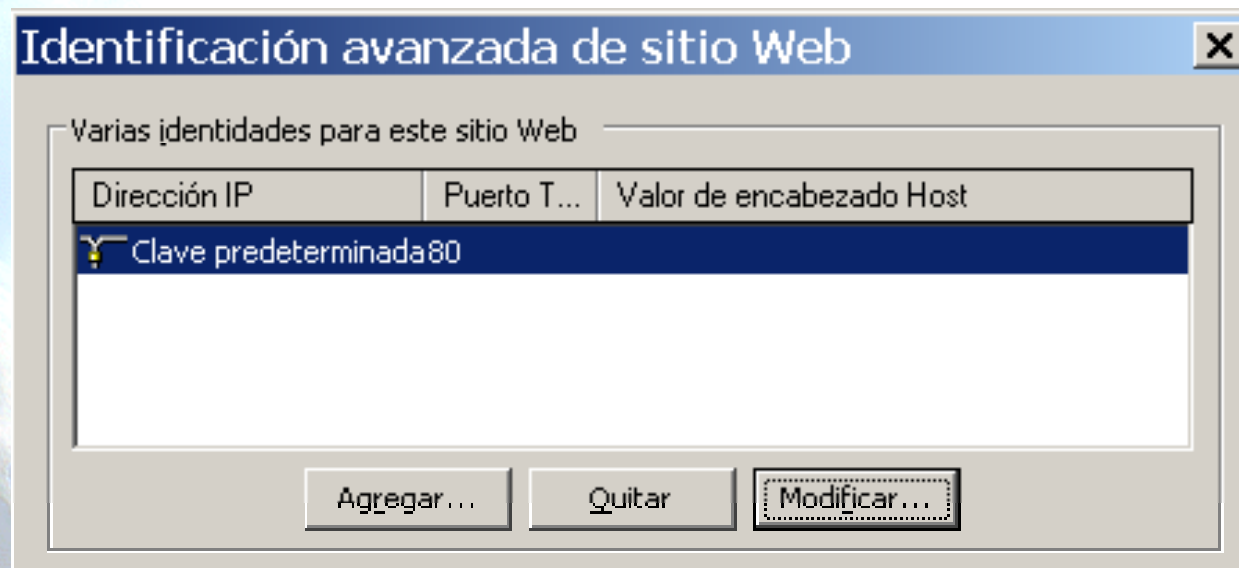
Identificación avanzada de sitio Web

X

Varias identidades para este sitio Web

| Dirección IP | Puerto T... | Valor de encabezado Host |
|---|---|---|
| Clave predeterminada | 80 | |

Agregar...

Quitar

Modificar...